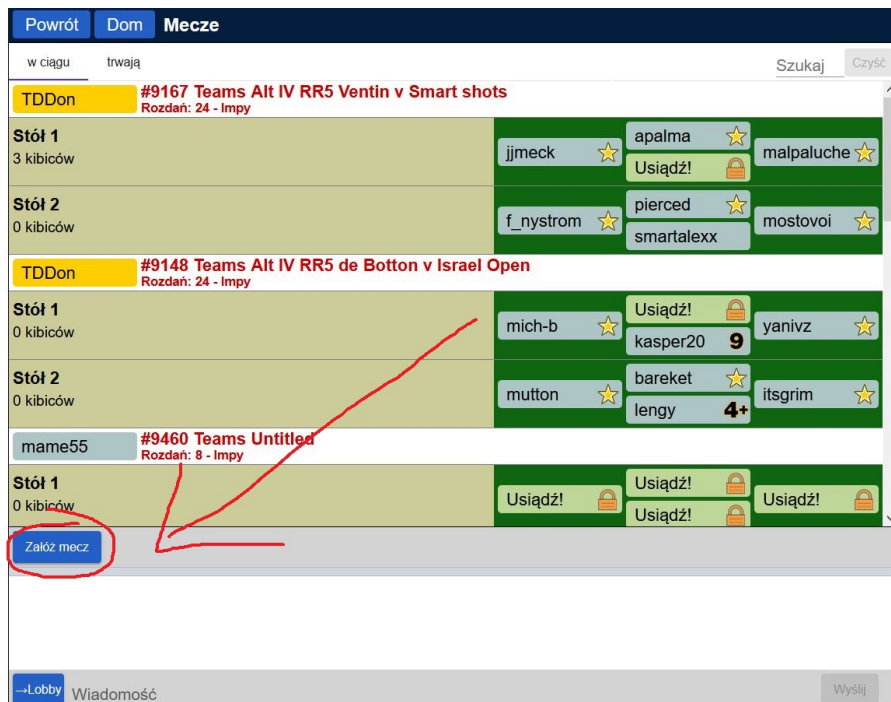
Powrót Dom Mecze

w ciągu trwają Szukaj Czyść

TDDon #9167 Teams Alt IV RR5 Ventin v Smart shots
Rozdań: 24 - Impy

Stół 1
3 kibiców
jjmeck apalma Usiądź! malpaluche

Stół 2
0 kibiców
f_nystrom pierced smartalexx mostovoi

TDDon #9148 Teams Alt IV RR5 de Botton v Israel Open
Rozdań: 24 - Impy

Stół 1
0 kibiców
mich-b Usiądź! kasper20 9 yanivz

Stół 2
0 kibiców
mutton bareket lengy 4+ itsgrim

mame55 #9460 Teams Untitled
Rozdań: 8 - Impy

Stół 1
0 kibiców
Usiądź! Usiądź! Usiądź! Usiądź!

Załóż mecz

→Lobby Wiadomość Wyślij